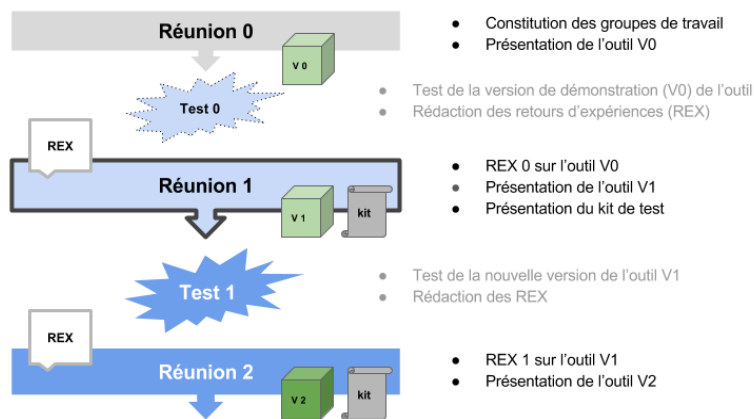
Réunion 0

V 0

Test 0

REX

Réunion 1

V 1

kit

Test 1

REX

Réunion 2

V 2

kit

- Constitution des groupes de travail
- Présentation de l'outil V0

- Test de la version de démonstration (V0) de l'outil
- Rédaction des retours d'expériences (REX)

- REX 0 sur l'outil V0
- Présentation de l'outil V1
- Présentation du kit de test

- Test de la nouvelle version de l'outil V1
- Rédaction des REX

- REX 1 sur l'outil V1
- Présentation de l'outil V2